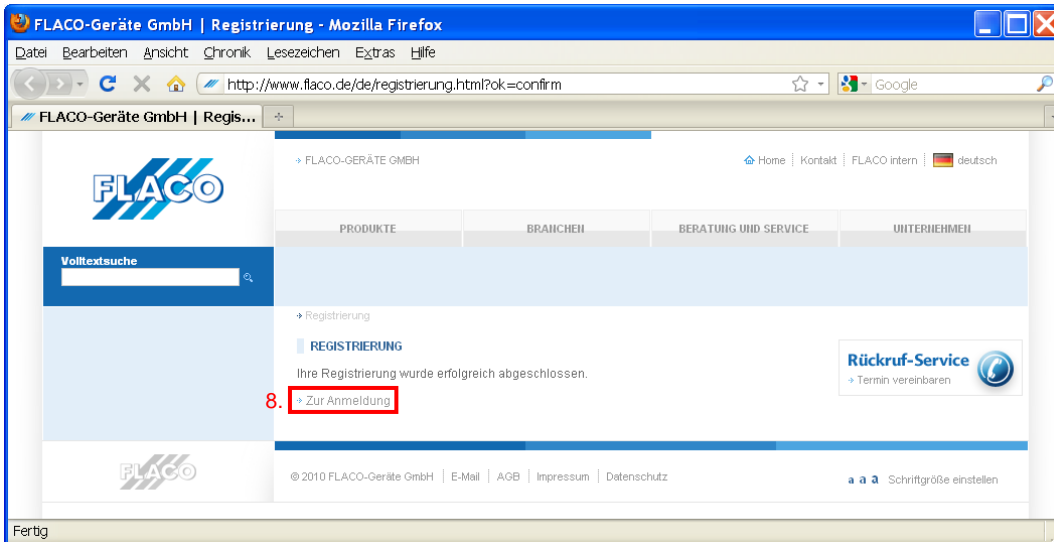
FLACO-Geräte GmbH | Registrierung - Mozilla Firefox

Datei Bearbeiten Ansicht Chronik Lesezeichen Extras Hilfe

http://www.flaco.de/de/registrierung.html?ok=confirm

Google

FLACO-Geräte GmbH | Regis...

FLACO

» FLACO-GERÄTE GMBH

Home | Kontakt | FLACO intern | deutsch

PRODUKTE | BRANCHEN | BERATUNG UND SERVICE | UNTERNEHMEN

Volltextsuche

» Registrierung

REGISTRIERUNG

Ihre Registrierung wurde erfolgreich abgeschlossen.

8. » Zur Anmeldung

Rückruf-Service
» Termin vereinbaren

FLACO

© 2010 FLACO-Geräte GmbH | E-Mail | AGB | Impressum | Datenschutz

a a a Schriftgröße einstellen

Fertig